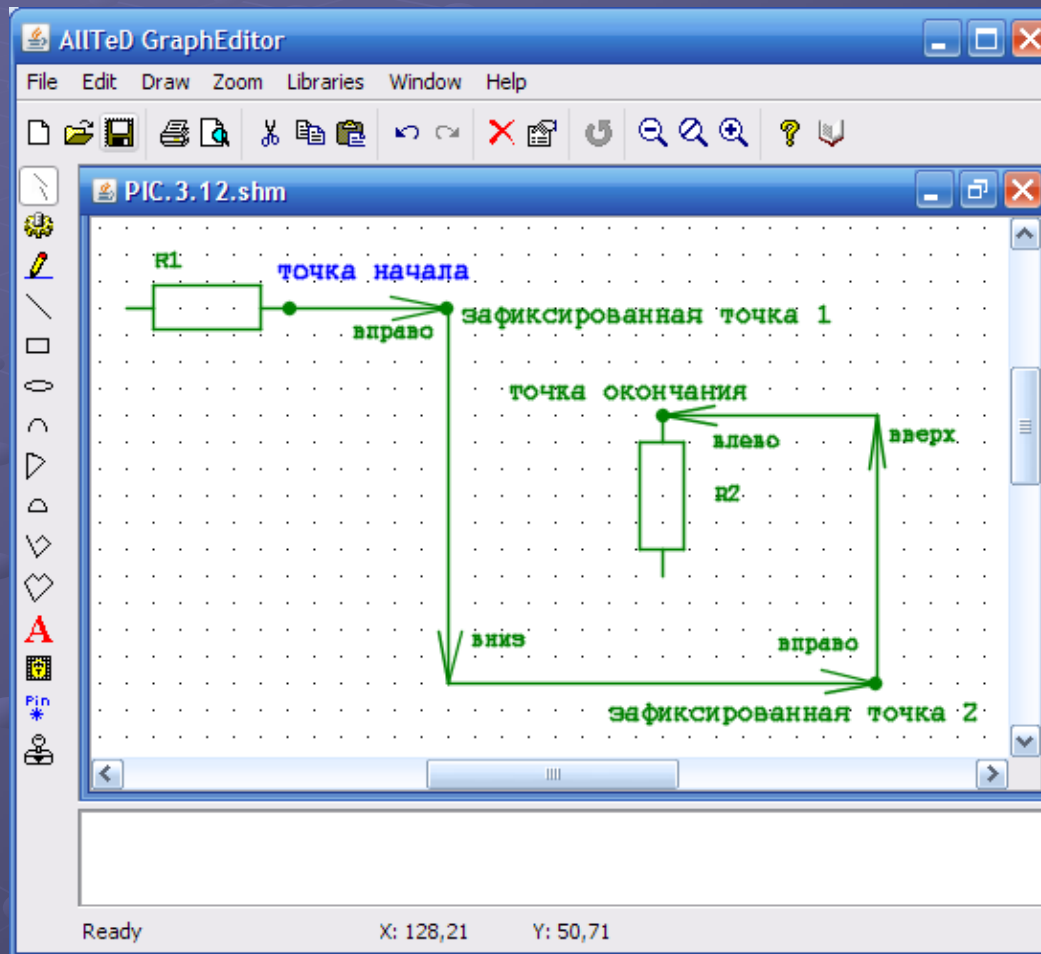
AllTeD GraphEditor

File Edit Draw Zoom Libraries Window Help

PIC.3.12.shm

R1

точка начала

вправо

зафиксированная точка 1

точка окончания

влево

вверх

R2

вниз

вправо

зафиксированная точка 2

Pin

Ready X: 128,21 Y: 50,71